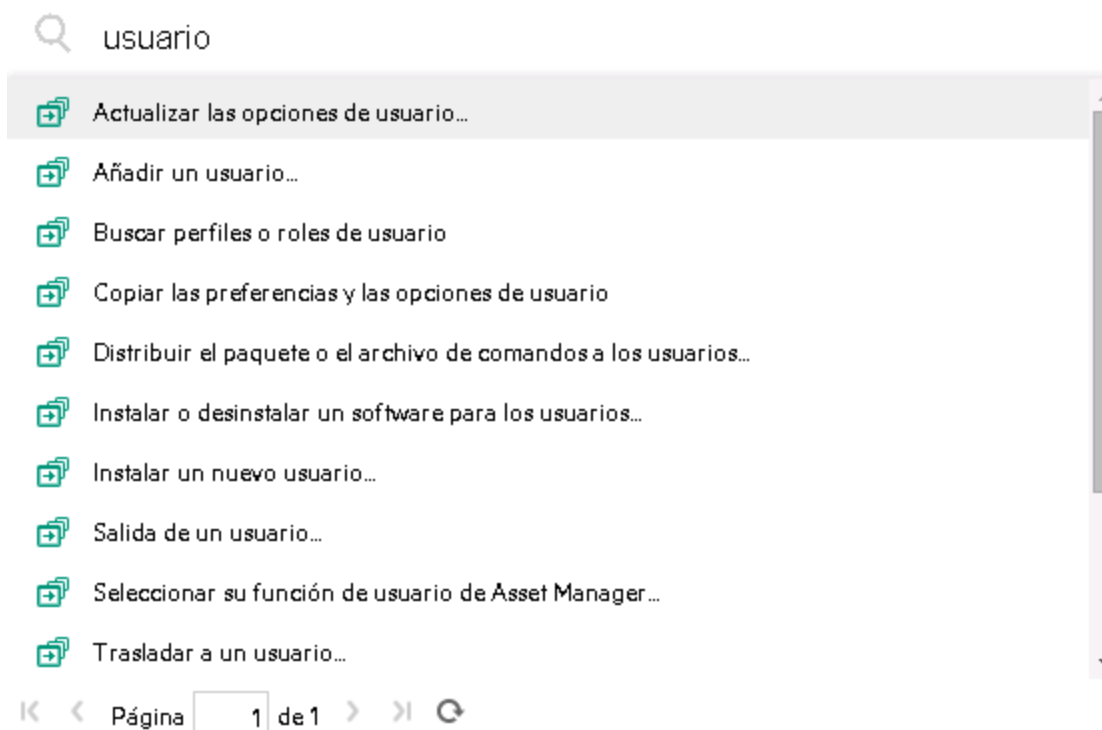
usuario

Actualizar las opciones de usuario...

Añadir un usuario...

Buscar perfiles o roles de usuario

Copiar las preferencias y las opciones de usuario

Distribuir el paquete o el archivo de comandos a los usuarios...

Instalar o desinstalar un software para los usuarios...

Instalar un nuevo usuario...

Salida de un usuario...

Seleccionar su función de usuario de Asset Manager...

Trasladar a un usuario...

Página 1 de 1